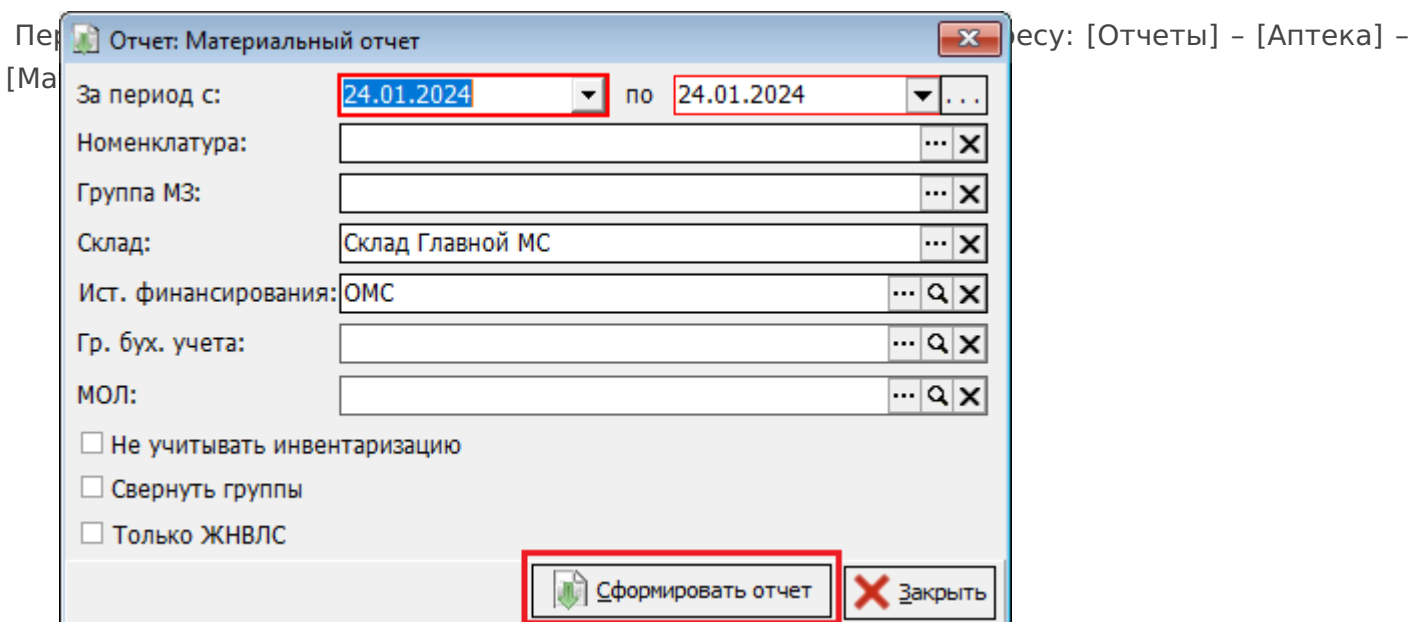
Пер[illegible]есу: [Отчеты] – [Аптека] – [Ма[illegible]

Отчет: Материальный отчет

За период с: 24.01.2024 по 24.01.2024 ...

Номенклатура:

Группа МЗ:

Склад: Склад Главной МС

Ист. финансирования: ОМС

Гр. бух. учета:

МОЛ:

Не учитывать инвентаризацию

Свернуть группы

Только ЖНВЛС

Сформировать отчет

Закрыть